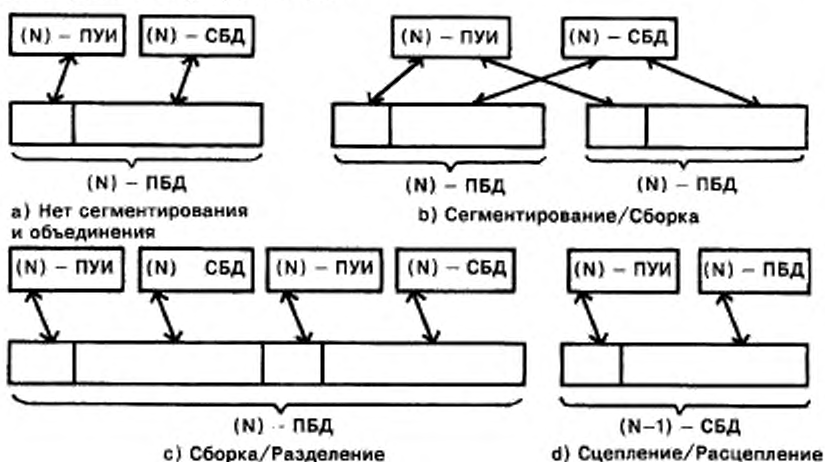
(N) – ПУИ

(N) – СБД

(N) – ПБД

a) Нет сегментирования и объединения

(N) – ПУИ

(N) – СБД

(N) – ПБД

(N) – ПБД

b) Сегментирование/Сборка

(N) – ПУИ

(N) СБД

(N) – ПУИ

(N) – СБД

(N) - ПБД

c) Сборка/Разделение

(N) – ПУИ

(N) – ПБД

(N–1) – СБД

d) Сцепление/Расцепление